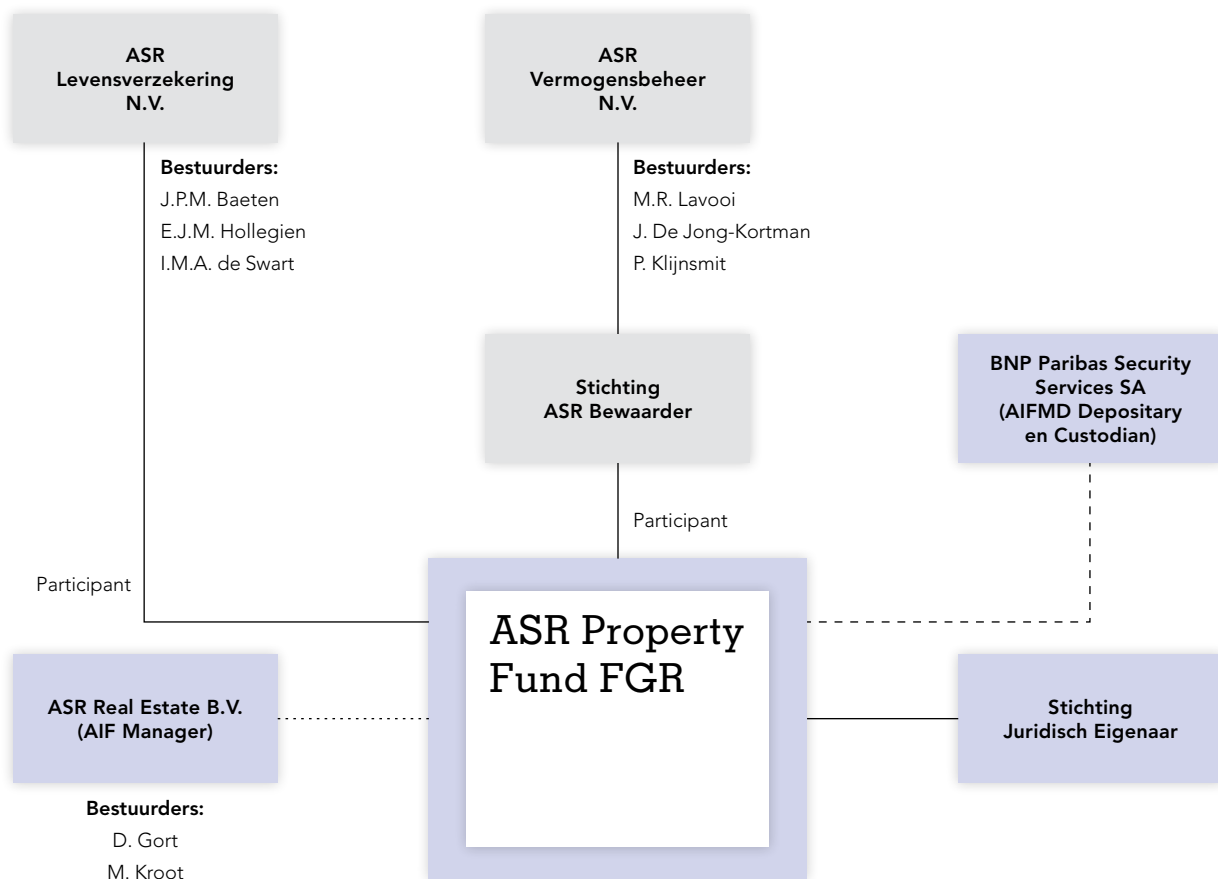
ASR Levensverzekering N.V.

Bestuurders:
J.P.M. Baeten
E.J.M. Hollegien
I.M.A. de Swart

ASR Vermogensbeheer N.V.

Bestuurders:
M.R. Lavooi
J. De Jong-Kortman
P. Klijnsmit

Stichting ASR Bewaarder

BNP Paribas Security Services SA (AIFMD Depositary en Custodian)

Participant

Participant

ASR Property Fund FGR

ASR Real Estate B.V. (AIF Manager)

Stichting Juridisch Eigenaar

Bestuurders:
D. Gort
M. Kroot